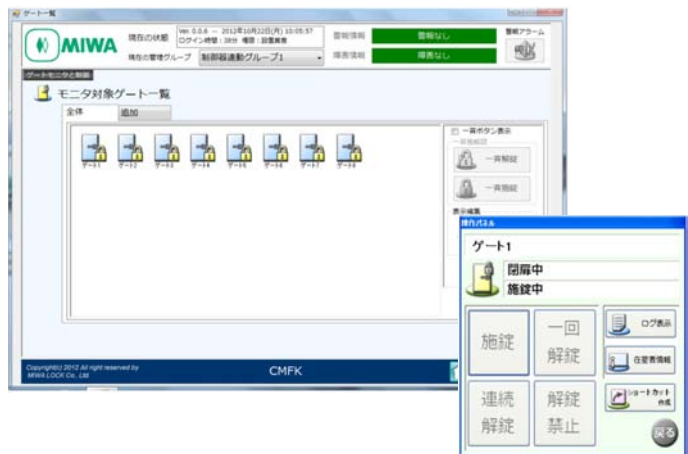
ゲート一覧

MIWA

現在の状態　Ver. 0.0.6 -- 2012年10月22日(月) 10:05:57 ログイン時間：3時 権限：設置業者

現在の管理グループ　制御器連動グループ1

警報情報　警報なし

障害情報　障害なし

警報アラーム

ゲートモニタと制御

モニタ対象ゲート一覧

全体　追加

ゲート1　ゲート2　ゲート3　ゲート4　ゲート5　ゲート6　ゲート7　ゲート8

一斉ボタン表示

一斉解錠

一斉施錠

表示編集

Copyright(c) 2012 All right reserved by MIWA LOCK Co., Ltd

CMFK

操作パネル

ゲート1

閉扉中

施錠中

施錠

一回解錠

ログ表示

在室者情報

連続解錠

解錠禁止

ショートカット作成

戻る